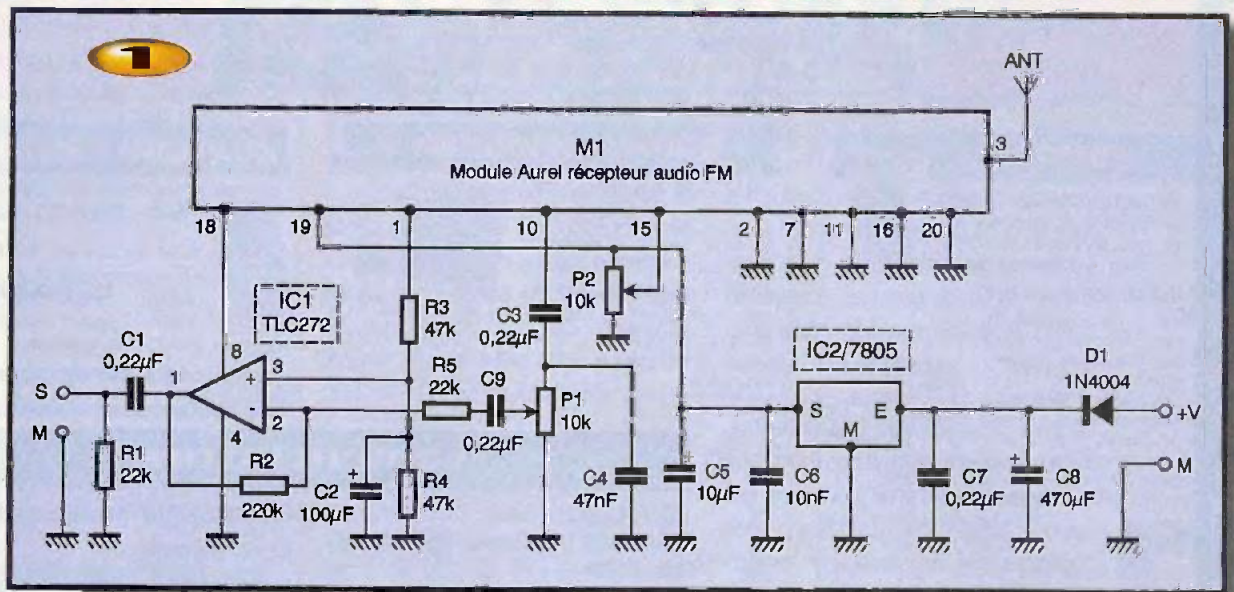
1

ANT

M1
Module Aurel récepteur audio FM

3

18 19 1 10 15 2 7 11 16 20

IC1
TLC272

R3
47k

C3
0,22$\mu$F

P2
10k

C1
0,22$\mu$F

8

3

+

-

2

4

1

S

M

R1
22k

R2
220k

R5
22k

C9
0,22$\mu$F

P1
10k

C2
100$\mu$F

R4
47k

C4
47nF

C5
10$\mu$F

C6
10nF

IC2/7805

S

E

M

D1
1N4004

+V

M

C7
0,22$\mu$F

C8
470$\mu$F